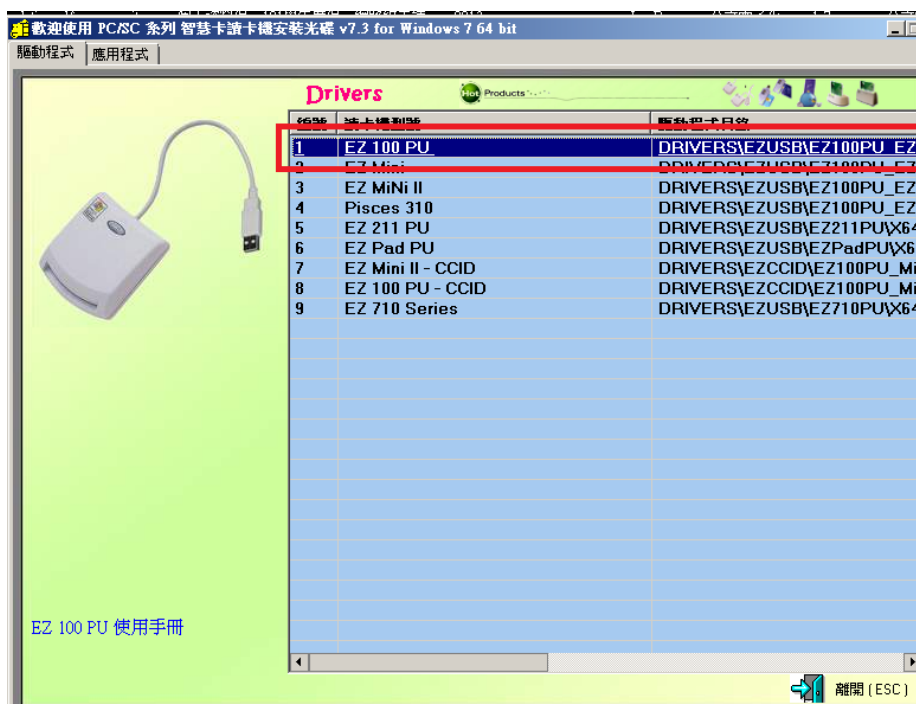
歡迎使用 PC/SC 系列 智慧卡讀卡機安裝光碟 v7.3 for Windows 7 64 bit

驅動程式 | 應用程式

Drivers

Hot Products

| 編號 | 讀卡機型號 | 驅動程式目錄 |
|---|---|---|
| 1 | EZ 100 PU | DRIVERS\EZUSB\EZ100PU_EZ |
| 2 | EZ Mini | DRIVERS\EZUSB\EZ100PU_EZ |
| 3 | EZ MiNi II | DRIVERS\EZUSB\EZ100PU_EZ |
| 4 | Pisces 310 | DRIVERS\EZUSB\EZ100PU_EZ |
| 5 | EZ 211 PU | DRIVERS\EZUSB\EZ211PU\X64 |
| 6 | EZ Pad PU | DRIVERS\EZUSB\EZPadPU\X6 |
| 7 | EZ Mini II - CCID | DRIVERS\EZCCID\EZ100PU_Mi |
| 8 | EZ 100 PU - CCID | DRIVERS\EZCCID\EZ100PU_Mi |
| 9 | EZ 710 Series | DRIVERS\EZUSB\EZ710PU\X64 |

EZ 100 PU 使用手冊

離開 ( ESC )